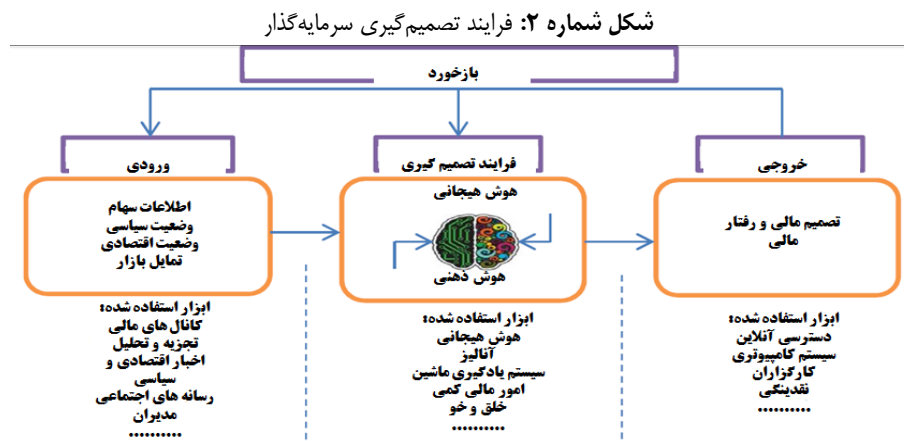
شکل شماره ۲: فرایند تصمیم‌گیری سرمایه‌گذار

بازخورد

ورودی

فرایند تصمیم گیری

خروجی

اطلاعات سهام
وضعیت سیاسی
وضعیت اقتصادی
تمایل بازار

هوش هیجانی

هوش ذهنی

تصمیم مالی و رفتار مالی

ابزار استفاده شده:
کانال های مالی
تجزیه و تحلیل
اخبار اقتصادی و سیاسی
رسانه های اجتماعی
مدیران
..........

ابزار استفاده شده:
هوش هیجانی
آنالیز
سیستم یادگیری ماشین
امور مالی کمی
خلق و خو
..........

ابزار استفاده شده:
دسترسی آنلاین
سیستم کامپیوتری
کارگزاران
نقدینگی
..........